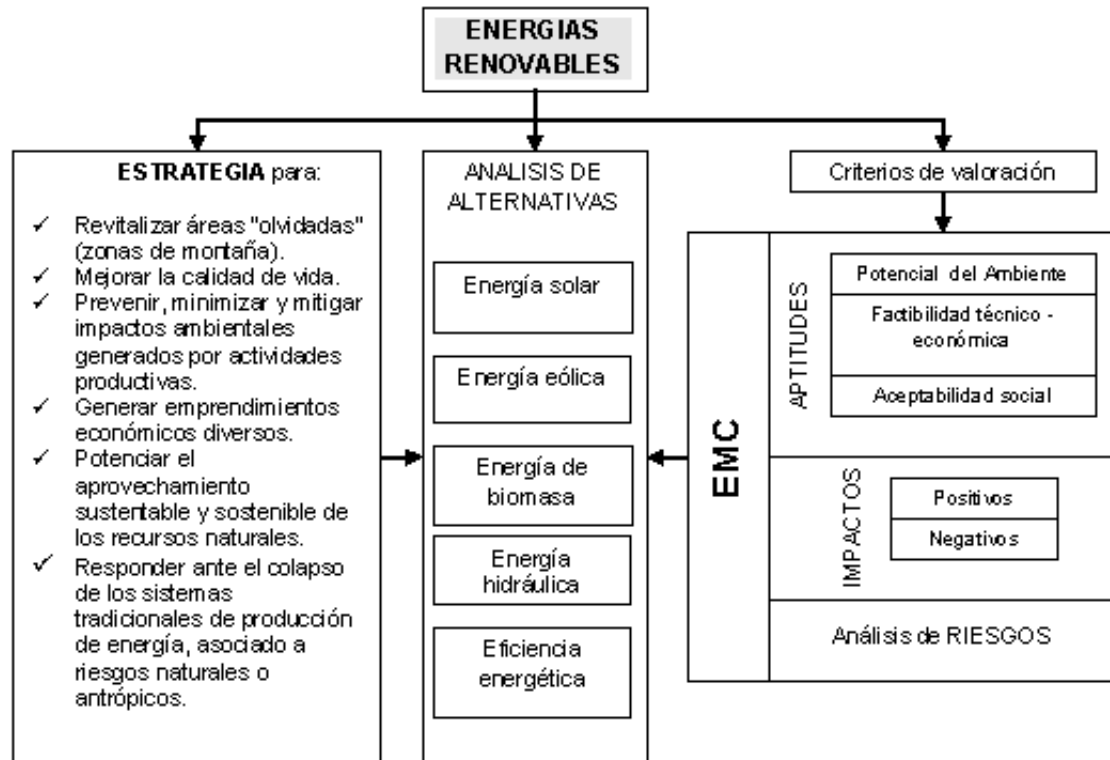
ENERGIAS RENOVABLES

ESTRATEGIA para:

✓ Revitalizar áreas "olvidadas" (zonas de montaña).
✓ Mejorar la calidad de vida.
✓ Prevenir, minimizar y mitigar impactos ambientales generados por actividades productivas.
✓ Generar emprendimientos económicos diversos.
✓ Potenciar el aprovechamiento sustentable y sostenible de los recursos naturales.
✓ Responder ante el colapso de los sistemas tradicionales de producción de energía, asociado a riesgos naturales o antrópicos.

ANALISIS DE ALTERNATIVAS

Energía solar

Energía eólica

Energía de biomasa

Energía hidráulica

Eficiencia energética

Criterios de valoración

EMC

APTITUDES

Potencial del Ambiente

Factibilidad técnico - económica

Aceptabilidad social

IMPACTOS

Positivos

Negativos

Análisis de RIESGOS